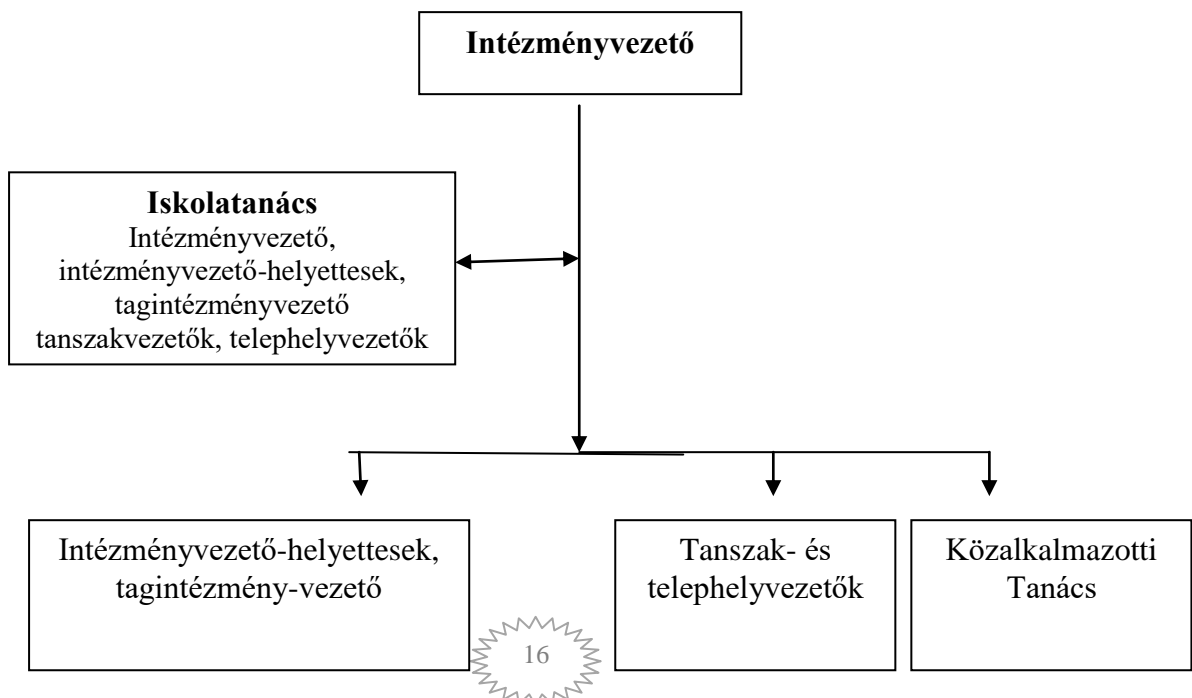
Intézményvezető

Iskolatanács
Intézményvezető, intézményvezető-helyettesek, tagintézményvezető tanszakvezetők, telephelyvezetők

Intézményvezető-helyettesek, tagintézmény-vezető

Tanszak- és telephelyvezetők

Közalkalmazotti Tanács

16